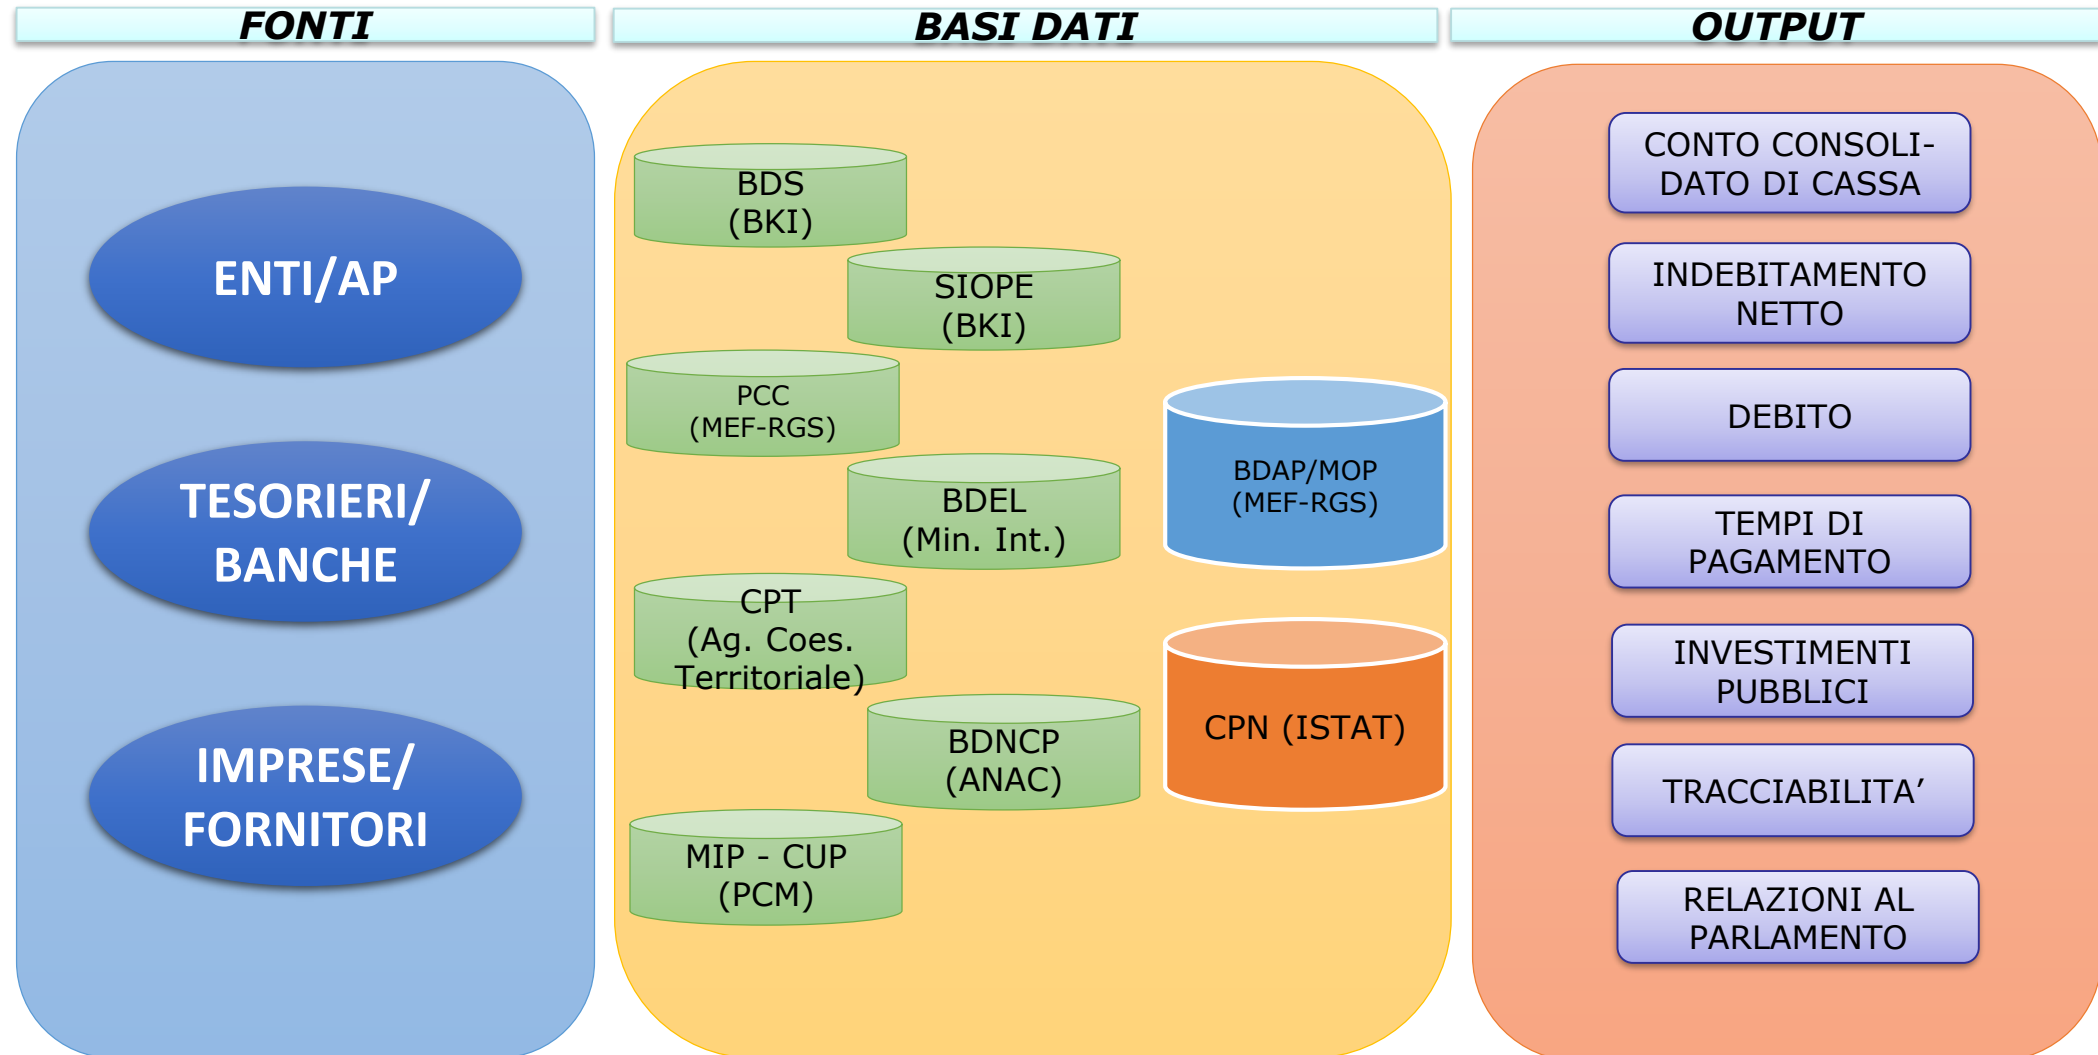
FONTI

ENTI/AP

TESORIERI/ BANCHE

IMPRESE/ FORNITORI

BASI DATI

BDS (BKI)

SIOPE (BKI)

PCC (MEF-RGS)

BDEL (Min. Int.)

CPT (Ag. Coes. Territoriale)

BDNCP (ANAC)

MIP - CUP (PCM)

BDAP/MOP (MEF-RGS)

CPN (ISTAT)

OUTPUT

CONTO CONSOLIDATO DI CASSA

INDEBITAMENTO NETTO

DEBITO

TEMPI DI PAGAMENTO

INVESTIMENTI PUBBLICI

TRACCIABILITA’

RELAZIONI AL PARLAMENTO